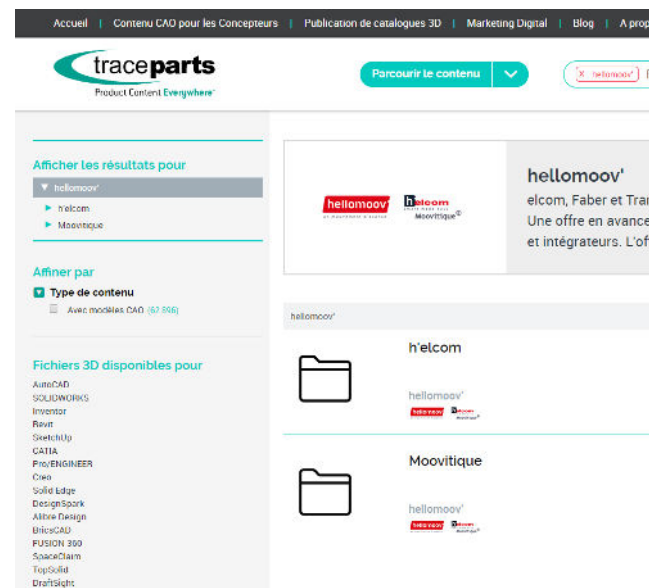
Accueil | Contenu CAO pour les Concepteurs | Publication de catalogues 3D | Marketing Digital | Blog | A prop

traceparts
Product Content Everywhere

Parcourir le contenu

X hellomoov'

Afficher les résultats pour

hellomoov'

h'elcom

Moovitique

Affiner par

Type de contenu

Avec modèles CAO (67 895)

Fichiers 3D disponibles pour

AutoCAD
SOLIDWORKS
Inventor
Revit
SketchUp
CATIA
Pro/ENGINEER
Creo
Solid Edge
DesignSpark
Alibre Design
BricsCAD
FUSION 360
SpaceClaim
TopSolid
DraftSight

hellomoov'

h'elcom

Moovitique

hellomoov'

elcom, Faber et Trai
Une offre en avance
et intégrateurs. L'of

hellomoov'

h'elcom

hellomoov'

hellomoov'

h'elcom

Moovitique

hellomoov'

hellomoov'

h'elcom